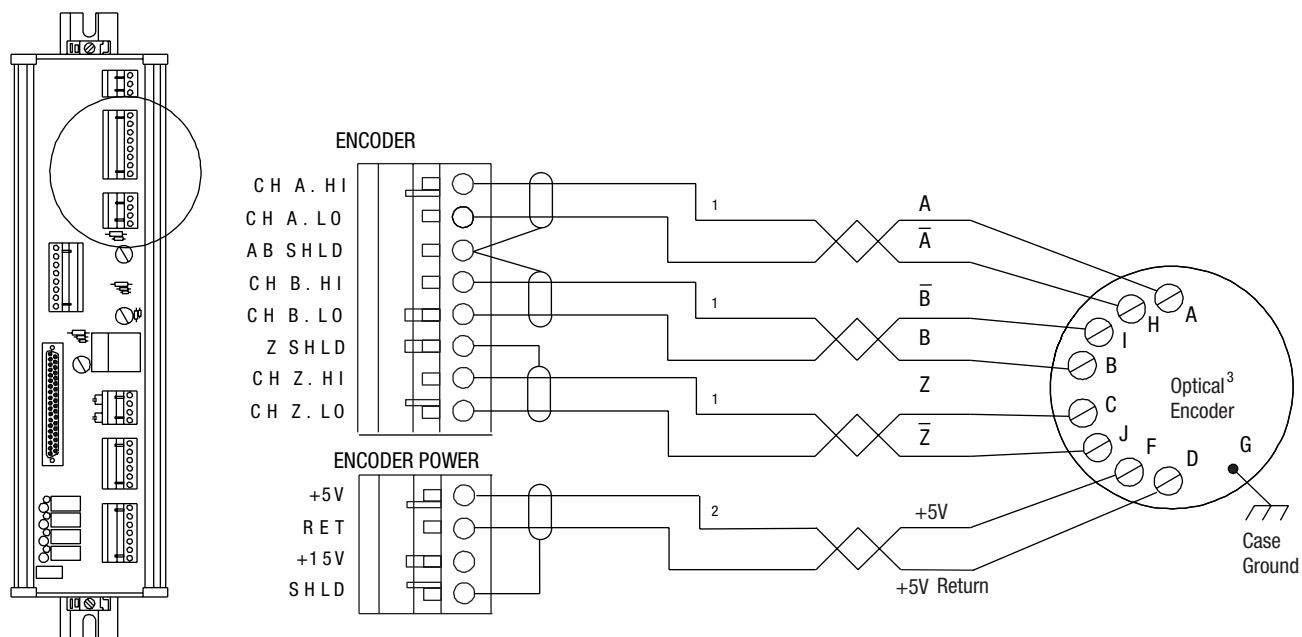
ENCODER

CH A. HI
CH A. LO
AB SHLD
CH B. HI
CH B. LO
Z SHLD
CH Z. HI
CH Z. LO

ENCODER POWER

+5V
RET
+15V
SHLD

1
1
1
2

A
$\overline{A}$
$\overline{B}$
B
Z
$\overline{Z}$
+5V
+5V Return

A
H
I
B
C
J
F
D
G

Optical$^3$
Encoder

Case
Ground